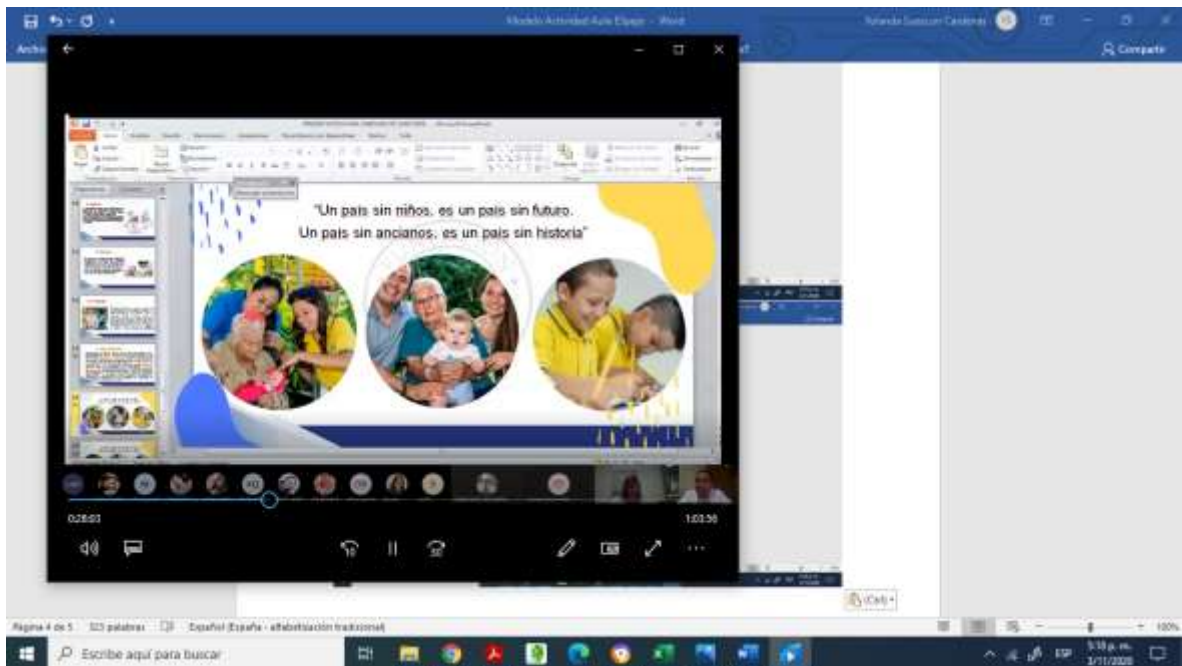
Modelo Actividad Aula Etapa - Word

Yolanda Guzman Cardenas

Archi

Compartir

"Un país sin niños, es un país sin futuro.
Un país sin ancianos, es un país sin historia"

0:28:03

1:03:56

(Ctrl)

Página 4 de 5   323 palabras   Español (España - alfabetización tradicional)

100%

Escribe aquí para buscar

ESP

5:10 p. m.
3/11/2020